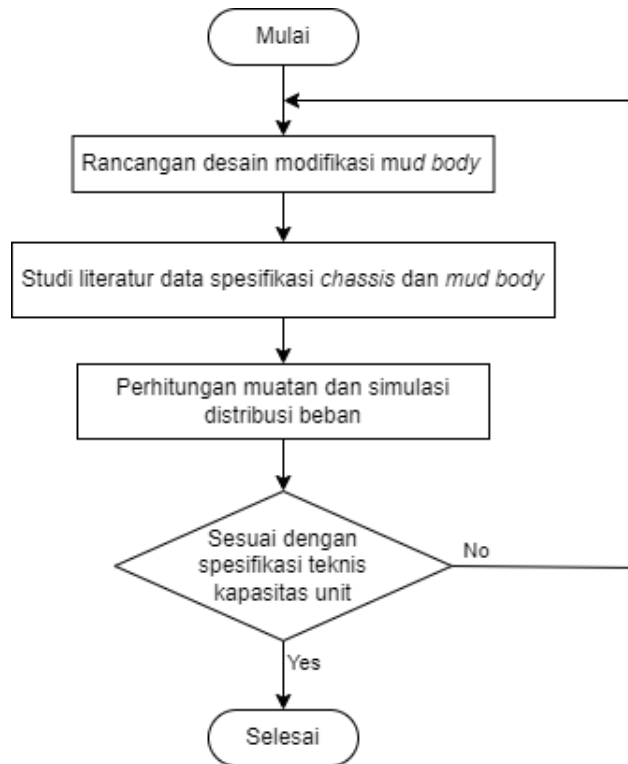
Mulai

Rancangan desain modifikasi mud body

Studi literatur data spesifikasi chassis dan mud body

Perhitungan muatan dan simulasi distribusi beban

Sesuai dengan spesifikasi teknis kapasitas unit

No

Yes

Selesai